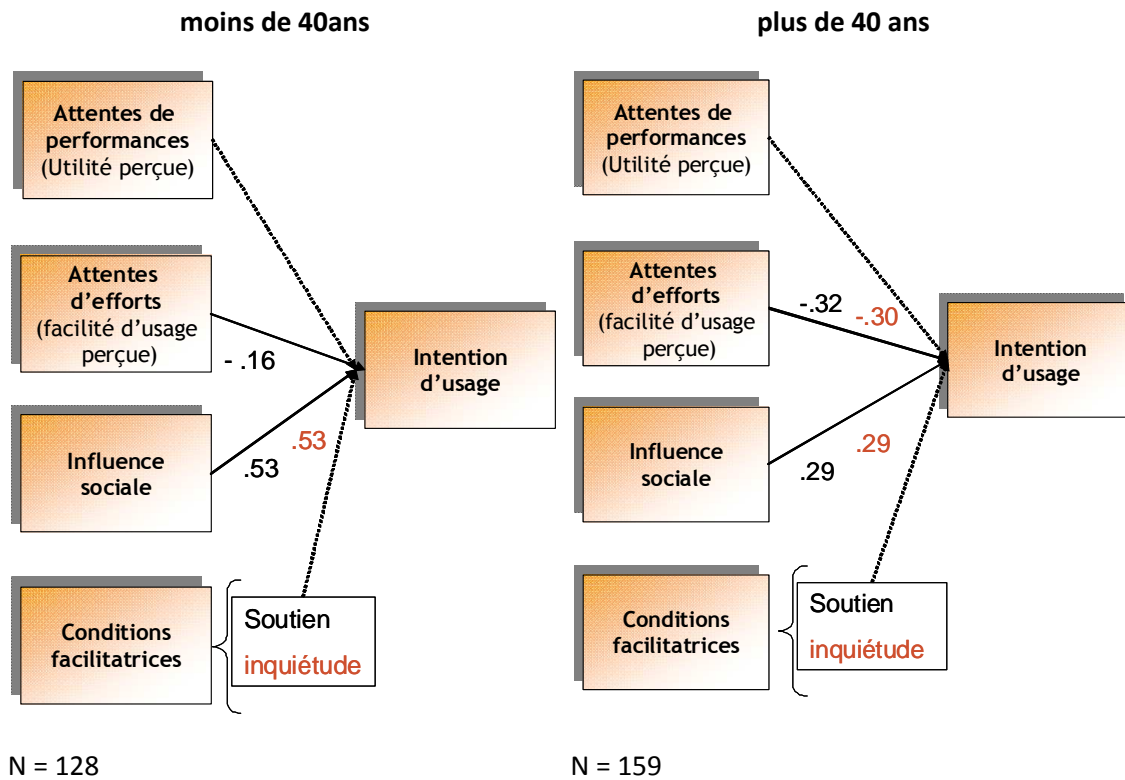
moins de 40ans

Attentes de performances (Utilité perçue)

Attentes d'efforts (facilité d'usage perçue)

- .16

Intention d'usage

Influence sociale

.53

.53

Conditions facilitatrices

Soutien

inquiétude

N = 128

plus de 40 ans

Attentes de performances (Utilité perçue)

Attentes d'efforts (facilité d'usage perçue)

-.32

-.30

Intention d'usage

Influence sociale

.29

.29

Conditions facilitatrices

Soutien

inquiétude

N = 159